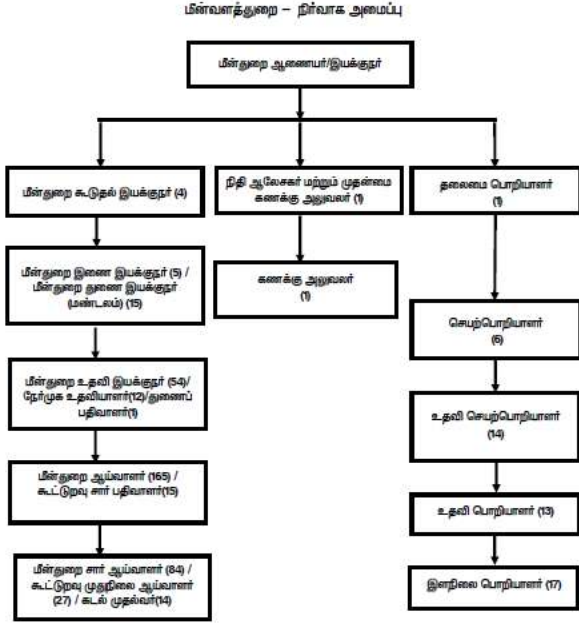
மீன்வளத்துறை – நிர்வாக அமைப்பு

மீன்துறை ஆணையர்/இயக்குநர்

மீன்துறை கூடுதல் இயக்குநர் (4)

நிதி ஆலோசகர் மற்றும் முதன்மை கணக்கு அலுவலர் (1)

தலைமை பொறியாளர் (1)

மீன்துறை இணை இயக்குநர் (5) / மீன்துறை துணை இயக்குநர் (மண்டலம்) (15)

கணக்கு அலுவலர் (1)

செயற்பொறியாளர் (6)

மீன்துறை உதவி இயக்குநர் (54)/ நேர்முக உதவியாளர்(12)/துணைப் பதிவாளர்(1)

உதவி செயற்பொறியாளர் (14)

மீன்துறை ஆய்வாளர் (165) / கூட்டுறவு சார் பதிவாளர்(15)

உதவி பொறியாளர் (13)

மீன்துறை சார் ஆய்வாளர் (84) / கூட்டுறவு முதுநிலை ஆய்வாளர் (27) / கடல் முதல்வர்(14)

இளநிலை பொறியாளர் (17)